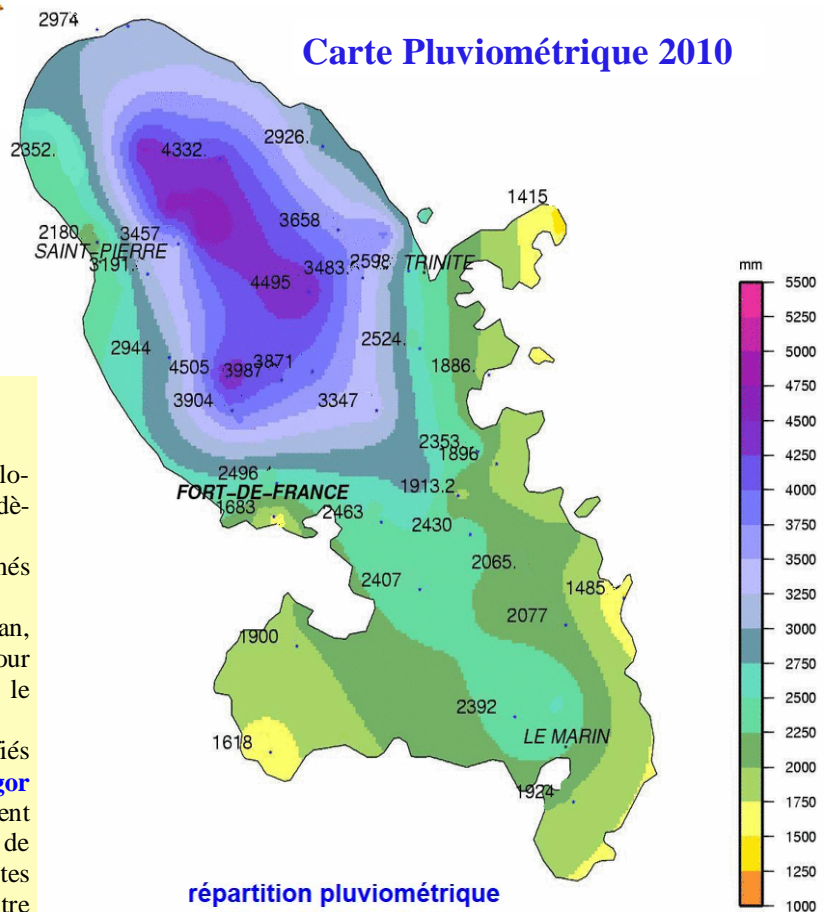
Carte Pluviométrique 2010

2974
2352.
4332.
2926.
1415
2180
3457
SAINT-PIERRE
3191.
3658
3483.
2598
TRINITE
4495
2524.
2944
4505
3987
3871
1886.
3904
3347
2353
1896
2496
FORT-DE-FRANCE
1913.2
1683
2463
2430
2065.
2407
1485
2077
1900
2392
LE MARIN
1618
1924

lo-
dè-
nés
an,
our
le
fiés
gor
ent
de
tes
tre

mm
5500
5250
5000
4750
4500
4250
4000
3750
3500
3250
3000
2750
2500
2250
2000
1750
1500
1250
1000

répartition pluviométrique